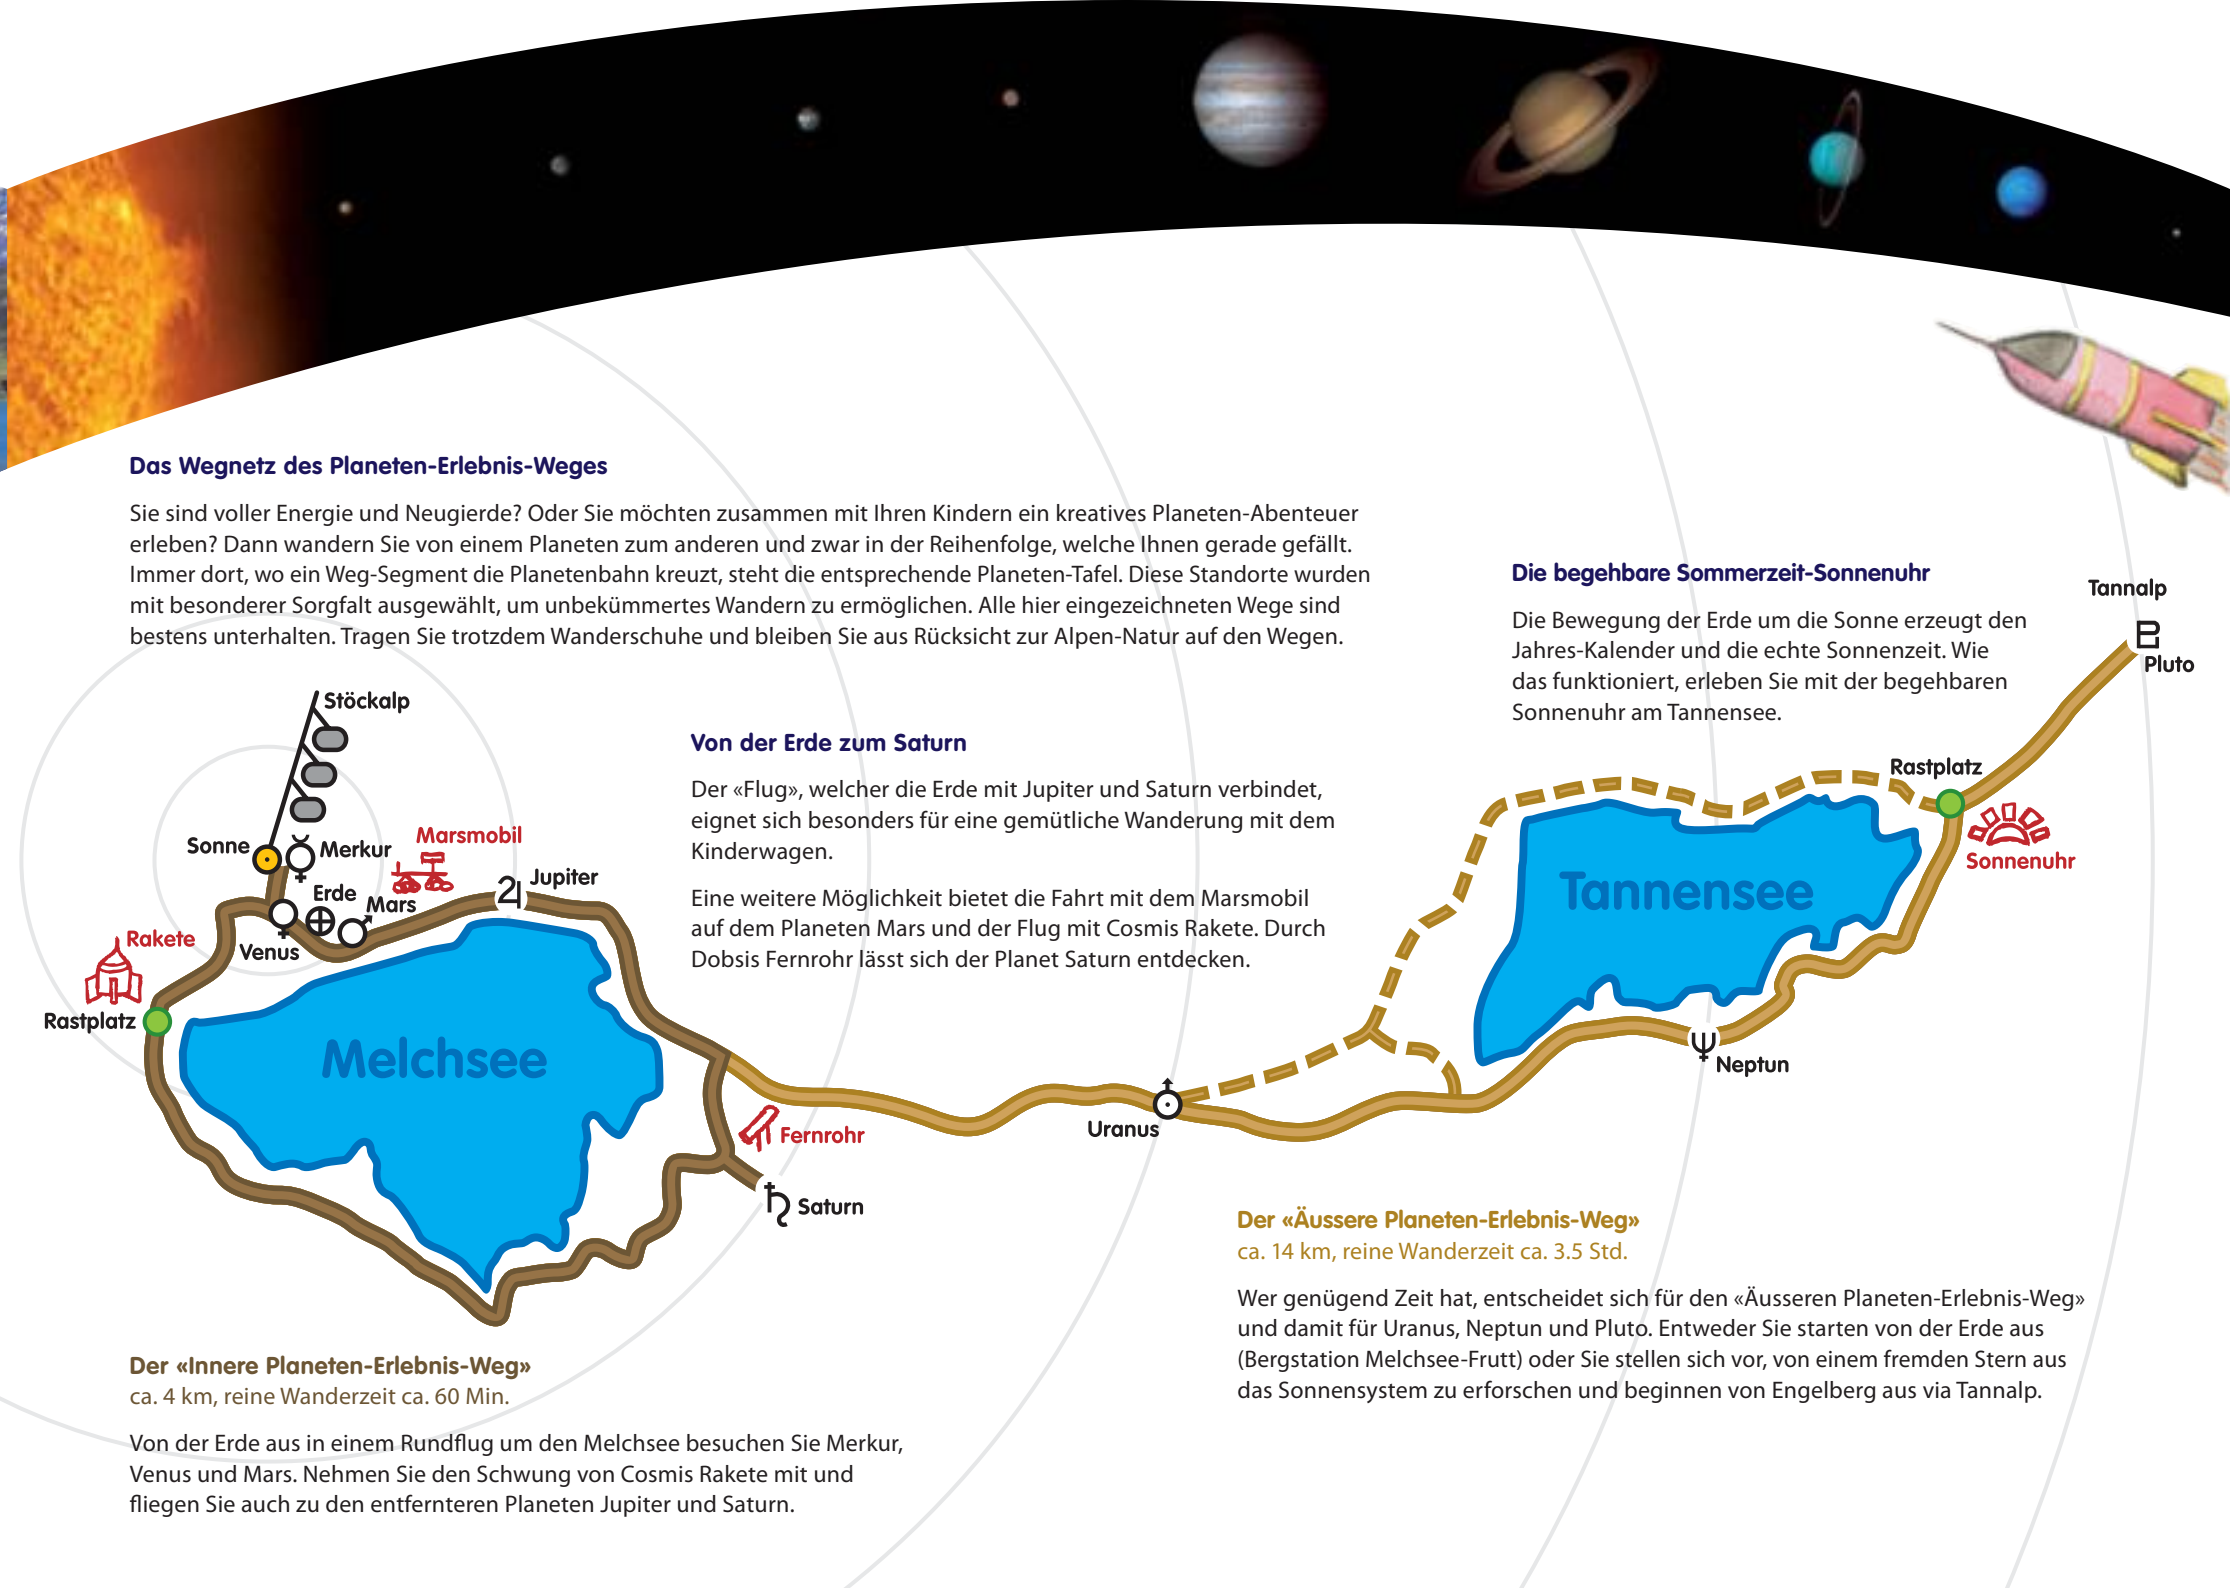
Das Wegnetz des Planeten-Erlebnis-Weges

Sie sind voller Energie und Neugierde? Oder Sie möchten zusammen mit Ihren Kindern ein kreatives Planeten-Abenteuer erleben? Dann wandern Sie von einem Planeten zum anderen und zwar in der Reihenfolge, welche Ihnen gerade gefällt. Immer dort, wo ein Weg-Segment die Planetenbahn kreuzt, steht die entsprechende Planeten-Tafel. Diese Standorte wurden mit besonderer Sorgfalt ausgewählt, um unbekümmertes Wandern zu ermöglichen. Alle hier eingezeichneten Wege sind bestens unterhalten. Tragen Sie trotzdem Wanderschuhe und bleiben Sie aus Rücksicht zur Alpen-Natur auf den Wegen.

Die begehbare Sommerzeit-Sonnenuhr

Die Bewegung der Erde um die Sonne erzeugt den Jahres-Kalender und die echte Sonnenzeit. Wie das funktioniert, erleben Sie mit der begehbaren Sonnenuhr am Tannensee.

Tannalp
Pluto

Stöckalp

Von der Erde zum Saturn

Der «Flug», welcher die Erde mit Jupiter und Saturn verbindet, eignet sich besonders für eine gemütliche Wanderung mit dem Kinderwagen.

Eine weitere Möglichkeit bietet die Fahrt mit dem Marsmobil auf dem Planeten Mars und der Flug mit Cosmis Rakete. Durch Dobsis Fernrohr lässt sich der Planet Saturn entdecken.

Sonne
Merkur
Marsmobil
Erde
Mars
Jupiter
Rakete
Venus
Rastplatz
Melchsee
Fernrohr
Uranus
Saturn
Rastplatz
Sonnenuhr
Tannensee
Neptun

Der «Äussere Planeten-Erlebnis-Weg»
ca. 14 km, reine Wanderzeit ca. 3.5 Std.

Wer genügend Zeit hat, entscheidet sich für den «Äusseren Planeten-Erlebnis-Weg» und damit für Uranus, Neptun und Pluto. Entweder Sie starten von der Erde aus (Bergstation Melchsee-Frutt) oder Sie stellen sich vor, von einem fremden Stern aus das Sonnensystem zu erforschen und beginnen von Engelberg aus via Tannalp.

Der «Innere Planeten-Erlebnis-Weg»
ca. 4 km, reine Wanderzeit ca. 60 Min.

Von der Erde aus in einem Rundflug um den Melchsee besuchen Sie Merkur, Venus und Mars. Nehmen Sie den Schwung von Cosmis Rakete mit und fliegen Sie auch zu den entfernteren Planeten Jupiter und Saturn.